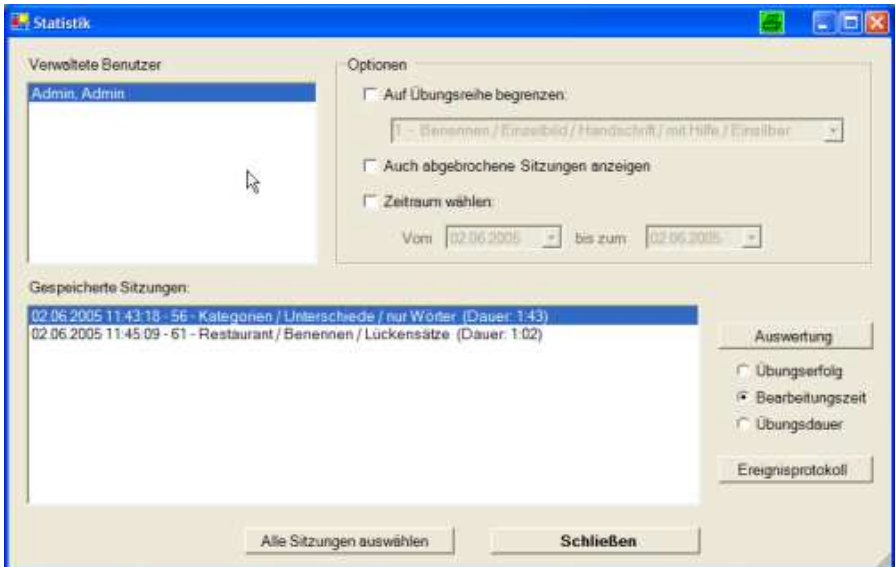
Statistik

Verwaltete Benutzer

Admin, Admin

Optionen

Auf Übungsreihe begrenzen:

1 - Benennen / Einzelbild / Handschrift / mit Hilfe / Einsilber

Auch abgebrochene Sitzungen anzeigen

Zeitraum wählen:

Vom 02.06.2005 bis zum 02.06.2005

Gespeicherte Sitzungen:

02.06.2005 11:43:18 - 56 - Kategorien / Unterschiede / nur Wörter (Dauer: 1:43)
02.06.2005 11:45:09 - 61 - Restaurant / Benennen / Lückensätze (Dauer: 1:02)

Auswertung

Übungserfolg

Bearbeitungszeit

Übungsdauer

Ereignisprotokoll

Alle Sitzungen auswählen

Schließen